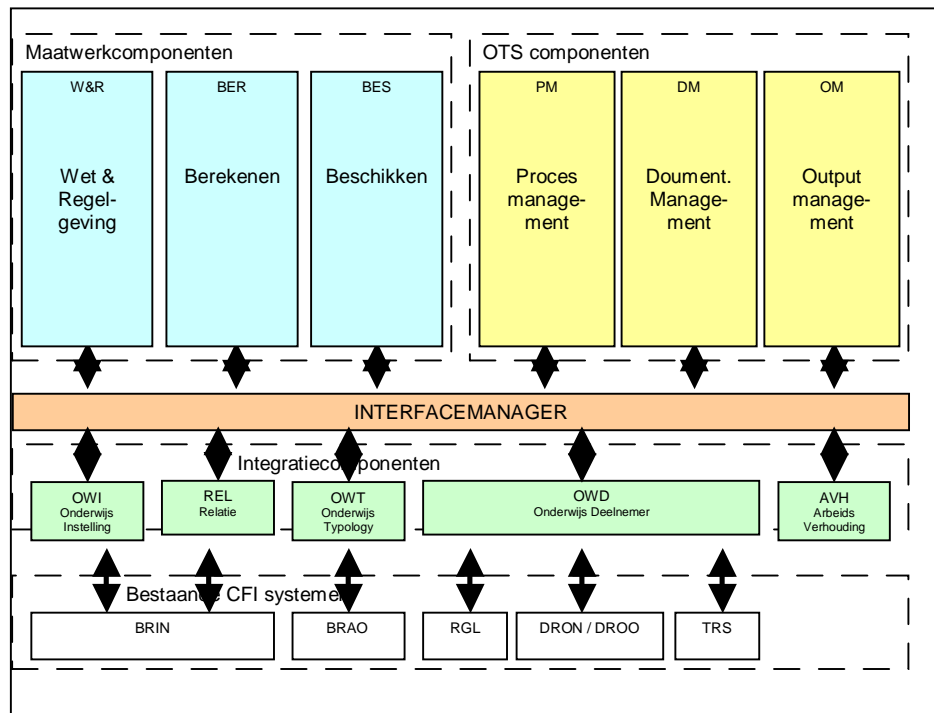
Maatwerkcomponenten

W&R
Wet & Regelgeving

BER
Berekenen

BES
Beschikken

OTS componenten

PM
Proces management

DM
Doument. Management

OM
Output management

INTERFACEMANAGER

Integratiecomponenten

OWI
Onderwijs Instelling

REL
Relatie

OWT
Onderwijs Typology

OWD
Onderwijs Deelnemer

AVH
Arbeids Verhouding

Bestaande CFI systemen

BRIN

BRAO

RGL

DRON / DROO

TRS